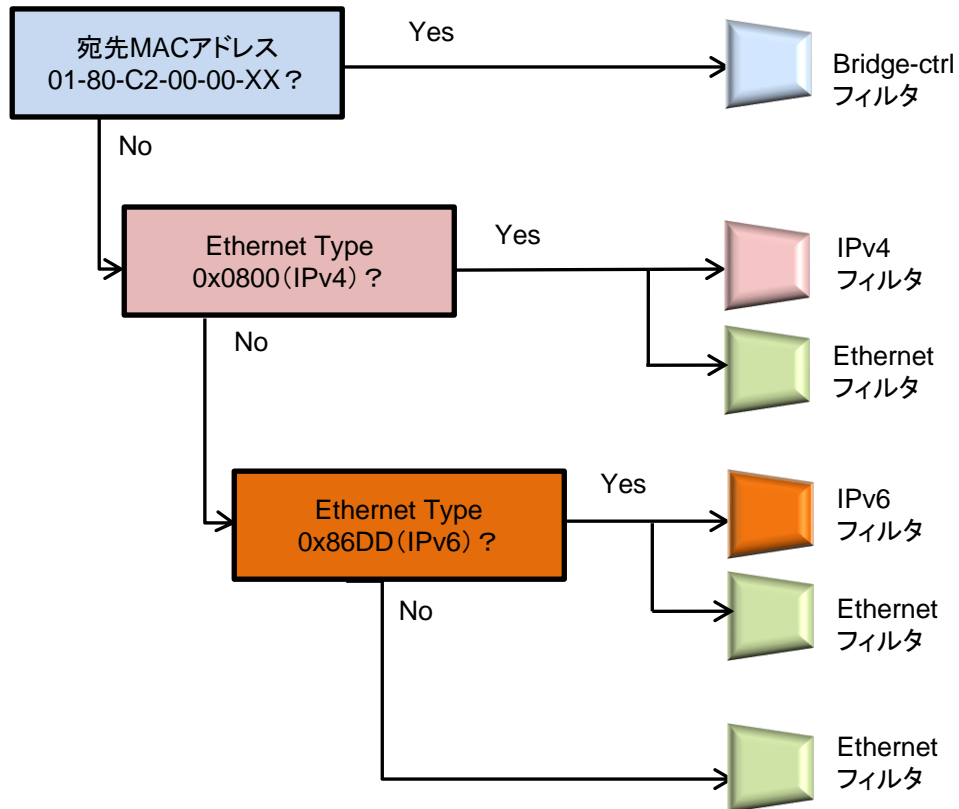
宛先MACアドレス
01-80-C2-00-00-XX？

Yes

Bridge-ctrl
フィルタ

No

Ethernet Type
0x0800（IPv4）？

Yes

IPv4
フィルタ

Ethernet
フィルタ

No

Ethernet Type
0x86DD（IPv6）？

Yes

IPv6
フィルタ

Ethernet
フィルタ

No

Ethernet
フィルタ